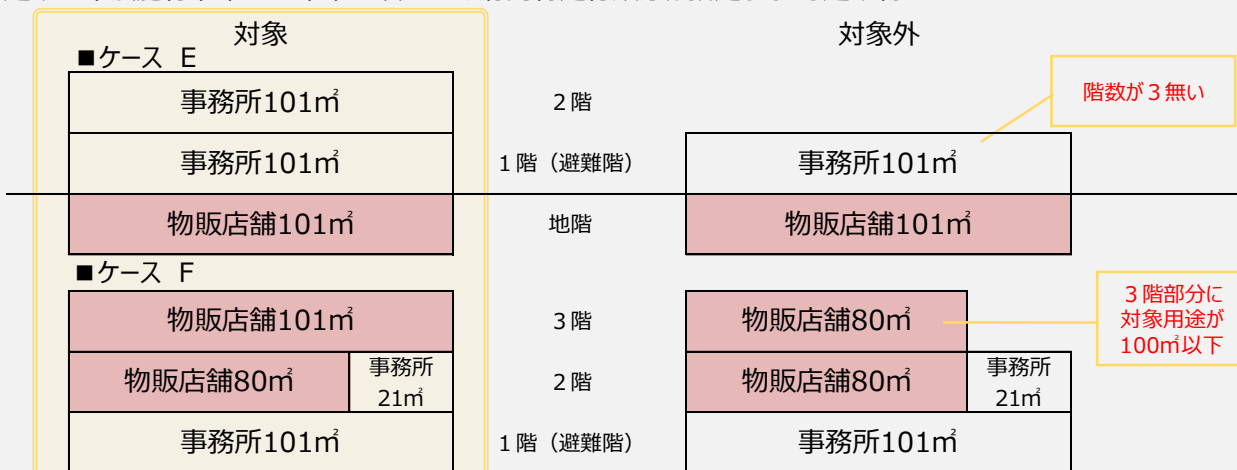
対象

対象外

■ケース E

事務所101㎡ 2階

階数が３無い

事務所101㎡ 1階（避難階） 事務所101㎡

物販店舗101㎡ 地階 物販店舗101㎡

■ケース F

物販店舗101㎡ 3階 物販店舗80㎡

３階部分に対象用途が100㎡以下

物販店舗80㎡ 事務所21㎡ 2階 物販店舗80㎡ 事務所21㎡

事務所101㎡ 1階（避難階） 事務所101㎡